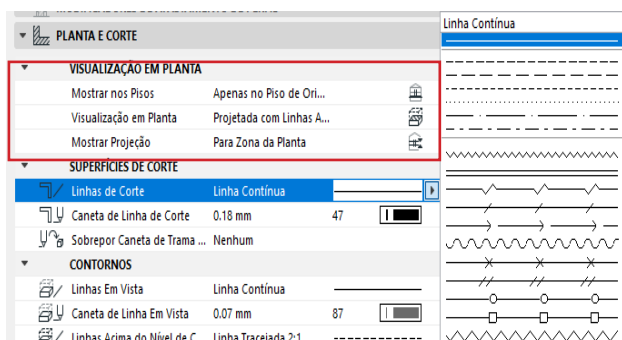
PLANTA E CORTE

VISUALIZAÇÃO EM PLANTA

Mostrar nos Pisos | Apenas no Piso de Ori...

Visualização em Planta | Projetada com Linhas A...

Mostrar Projeção | Para Zona da Planta

SUPERFÍCIES DE CORTE

Linhas de Corte | Linha Contínua

Caneta de Linha de Corte | 0.18 mm | 47

Sobrepor Caneta de Trama ... | Nenhum

CONTORNOS

Linhas Em Vista | Linha Contínua

Caneta de Linha Em Vista | 0.07 mm | 87

Linhas Acima do Nível de C... | Linha Tracejada 2:1

Linha Contínua